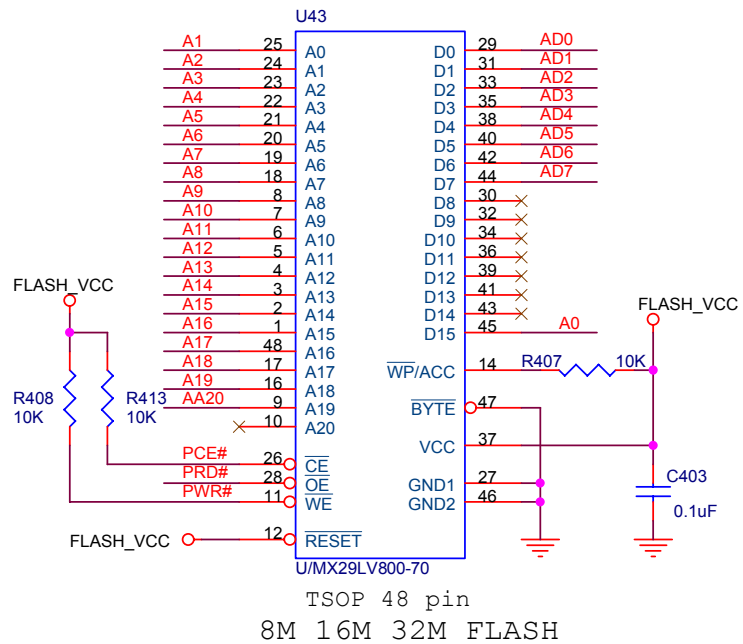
U43

| Net | Pin | Name |
|---|---|---|
| A1 | 25 | A0 |
| A2 | 24 | A1 |
| A3 | 23 | A2 |
| A4 | 22 | A3 |
| A5 | 21 | A4 |
| A6 | 20 | A5 |
| A7 | 19 | A6 |
| A8 | 18 | A7 |
| A9 | 8 | A8 |
| A10 | 7 | A9 |
| A11 | 6 | A10 |
| A12 | 5 | A11 |
| A13 | 4 | A12 |
| A14 | 3 | A13 |
| A15 | 2 | A14 |
| A16 | 1 | A15 |
| A17 | 48 | A16 |
| A18 | 17 | A17 |
| A19 | 16 | A18 |
| AA20 | 9 | A19 |
| | 10 | A20 |
| PCE# | 26 | $\overline{CE}$ |
| PRD# | 28 | $\overline{OE}$ |
| PWR# | 11 | $\overline{WE}$ |
| FLASH_VCC | 12 | $\overline{RESET}$ |

| Name | Pin | Net |
|---|---|---|
| D0 | 29 | AD0 |
| D1 | 31 | AD1 |
| D2 | 33 | AD2 |
| D3 | 35 | AD3 |
| D4 | 38 | AD4 |
| D5 | 40 | AD5 |
| D6 | 42 | AD6 |
| D7 | 44 | AD7 |
| D8 | 30 | |
| D9 | 32 | |
| D10 | 34 | |
| D11 | 36 | |
| D12 | 39 | |
| D13 | 41 | |
| D14 | 43 | |
| D15 | 45 | A0 |
| $\overline{WP}$/ACC | 14 | |
| $\overline{BYTE}$ | 47 | |
| VCC | 37 | |
| GND1 | 27 | |
| GND2 | 46 | |

FLASH_VCC
R408
10K
R413
10K

FLASH_VCC
R407
10K
C403
0.1uF

U/MX29LV800-70

TSOP 48 pin
8M 16M 32M FLASH